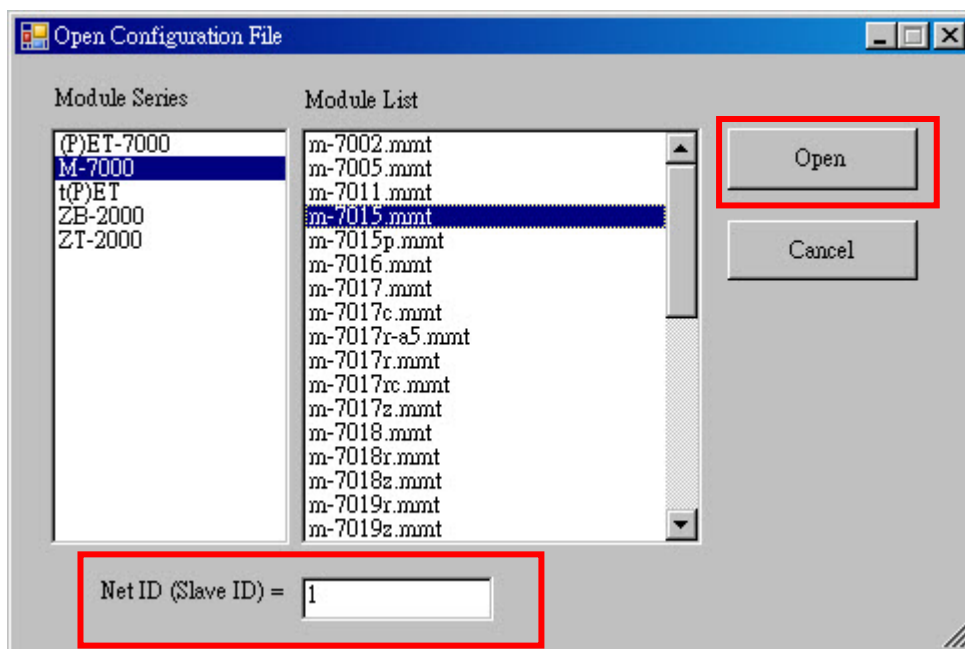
Open Configuration File

Module Series

(P)ET-7000
M-7000
t(P)ET
ZB-2000
ZT-2000

Module List

m-7002.mmt
m-7005.mmt
m-7011.mmt
m-7015.mmt
m-7015p.mmt
m-7016.mmt
m-7017.mmt
m-7017c.mmt
m-7017r-a5.mmt
m-7017r.mmt
m-7017rc.mmt
m-7017z.mmt
m-7018.mmt
m-7018r.mmt
m-7018z.mmt
m-7019r.mmt
m-7019z.mmt

Open

Cancel

Net ID (Slave ID) = 1